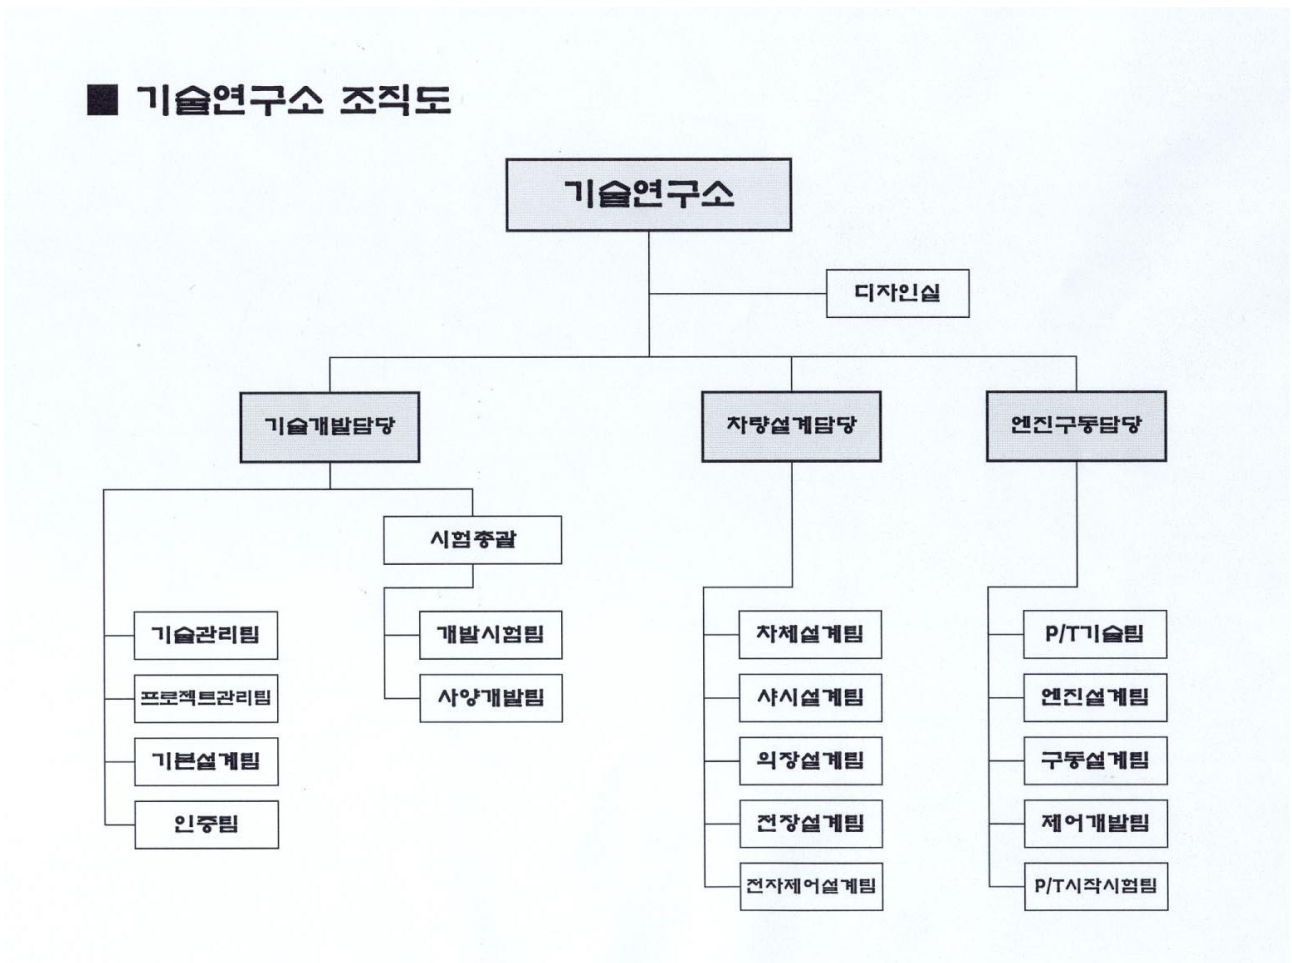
■ 기술연구소 조직도

기술연구소

디자인실

기술개발담당

차량설계담당

엔진구동담당

시험총괄

기술관리팀

프로젝트관리팀

기본설계팀

인증팀

개발시험팀

사양개발팀

차체설계팀

샤시설계팀

의장설계팀

전장설계팀

전자제어설계팀

P/T기술팀

엔진설계팀

구동설계팀

제어개발팀

P/T시작시험팀